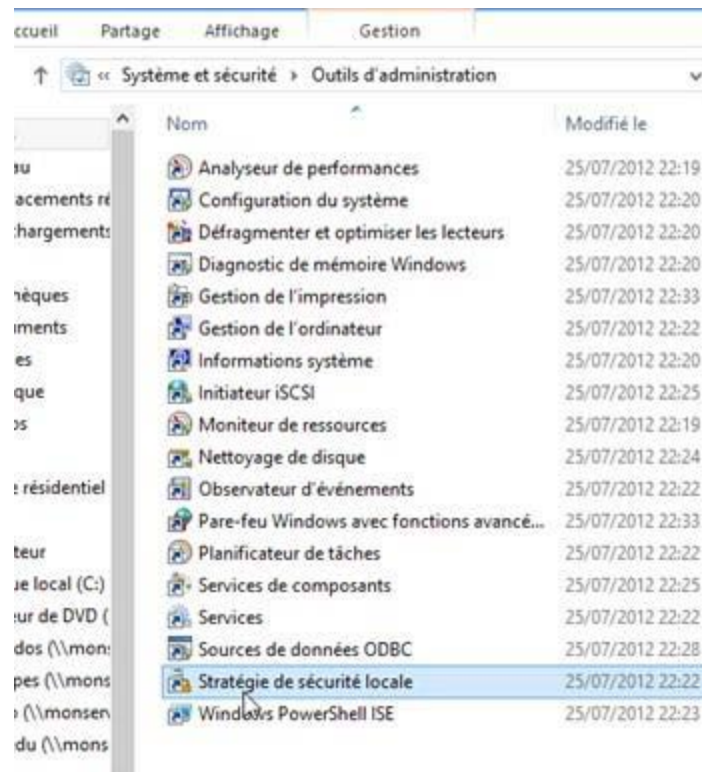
ccueil Partage Affichage Gestion

« Système et sécurité › Outils d'administration

| Nom | Modifié le |
|---|---|
| Analyseur de performances | 25/07/2012 22:19 |
| Configuration du système | 25/07/2012 22:20 |
| Défragmenter et optimiser les lecteurs | 25/07/2012 22:20 |
| Diagnostic de mémoire Windows | 25/07/2012 22:20 |
| Gestion de l'impression | 25/07/2012 22:33 |
| Gestion de l'ordinateur | 25/07/2012 22:22 |
| Informations système | 25/07/2012 22:20 |
| Initiateur iSCSI | 25/07/2012 22:25 |
| Moniteur de ressources | 25/07/2012 22:19 |
| Nettoyage de disque | 25/07/2012 22:24 |
| Observateur d'événements | 25/07/2012 22:22 |
| Pare-feu Windows avec fonctions avancé... | 25/07/2012 22:33 |
| Planificateur de tâches | 25/07/2012 22:22 |
| Services de composants | 25/07/2012 22:25 |
| Services | 25/07/2012 22:22 |
| Sources de données ODBC | 25/07/2012 22:28 |
| Stratégie de sécurité locale | 25/07/2012 22:22 |
| Windows PowerShell ISE | 25/07/2012 22:23 |

au
acements ré
hargements
hèques
uments
es
que
os
e résidentiel
teur
ue local (C:)
ur de DVD (
dos (\\mons
pes (\\mons
(\\monsen
du (\\mons